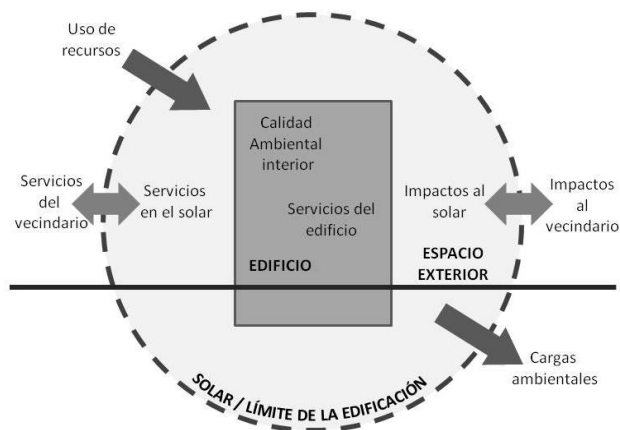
Uso de recursos

Calidad Ambiental interior

Servicios del vecindario

Servicios en el solar

Servicios del edificio

Impactos al solar

Impactos al vecindario

EDIFICIO

ESPACIO EXTERIOR

Cargas ambientales

SOLAR / LÍMITE DE LA EDIFICACIÓN